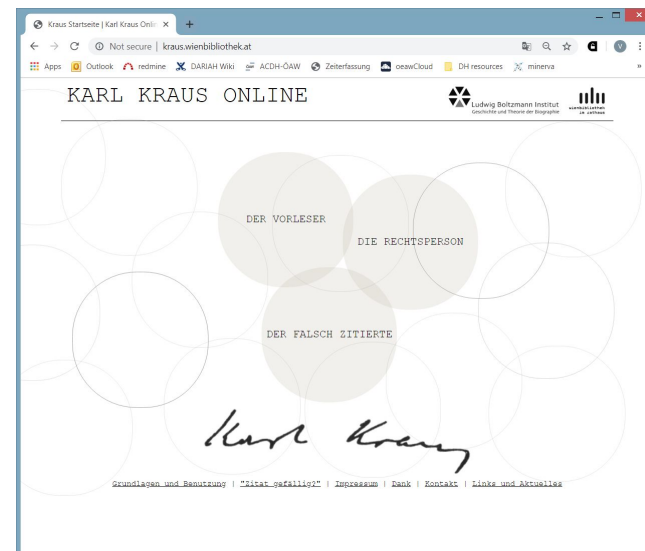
Kraus Startseite | Karl Kraus Onli ×

Not secure | kraus.wienbibliothek.at

Apps Outlook redmine DARIAH Wiki ACDH-ÖAW Zeiterfassung oeawCloud DH resources minerva

KARL KRAUS ONLINE

Ludwig Boltzmann Institut
Geschichte und Theorie der Biographie

wienbibliothek im rathaus

DER VORLESER

DIE RECHTSPERSON

DER FALSCH ZITIERTE

Karl Kraus

Grundlagen und Benutzung | "Zitat gefällig?" | Impressum | Dank | Kontakt | Links und Aktuelles